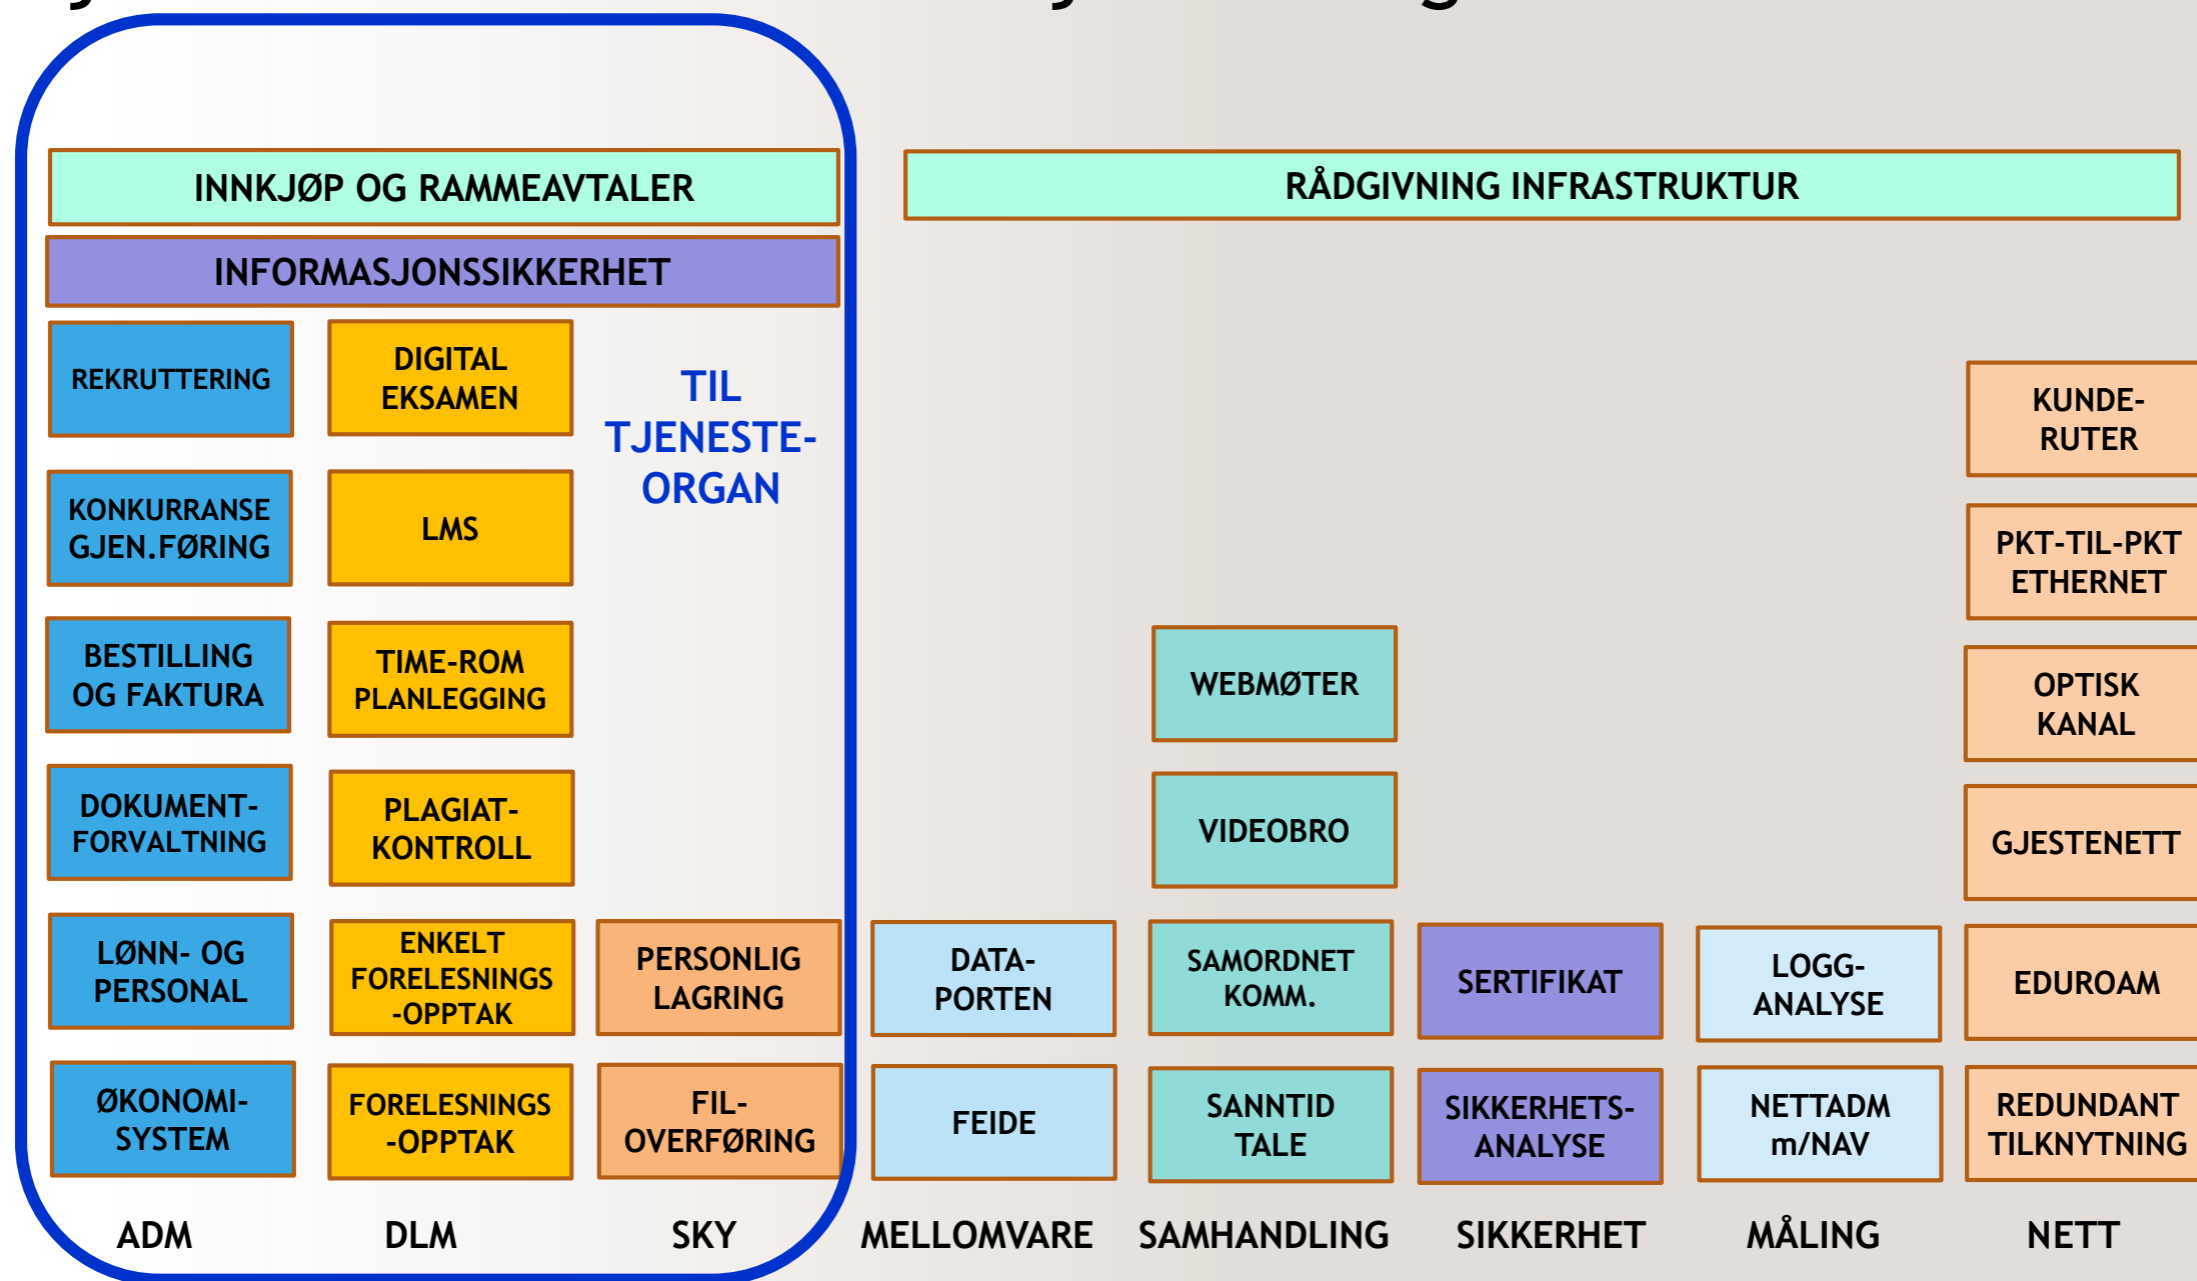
INNKJØP OG RAMMEAVTALER

RÅDGIVNING INFRASTRUKTUR

INFORMASJONSSIKKERHET

REKRUTTERING

DIGITAL EKSAMEN

TIL TJENESTE-ORGAN

KUNDE-RUTER

KONKURRANSE GJEN.FØRING

LMS

PKT-TIL-PKT ETHERNET

BESTILLING OG FAKTURA

TIME-ROM PLANLEGGING

WEBMØTER

OPTISK KANAL

DOKUMENT-FORVALTNING

PLAGIAT-KONTROLL

VIDEOBRO

GJESTENETT

LØNN- OG PERSONAL

ENKELT FORELESNINGS -OPPTAK

PERSONLIG LAGRING

DATA-PORTEN

SAMORDNET KOMM.

SERTIFIKAT

LOGG-ANALYSE

EDUROAM

ØKONOMI-SYSTEM

FORELESNINGS -OPPTAK

FIL-OVERFØRING

FEIDE

SANNTID TALE

SIKKERHETS-ANALYSE

NETTADM m/NAV

REDUNDANT TILKNYTNING

ADM

DLM

SKY

MELLOMVARE

SAMHANDLING

SIKKERHET

MÅLING

NETT